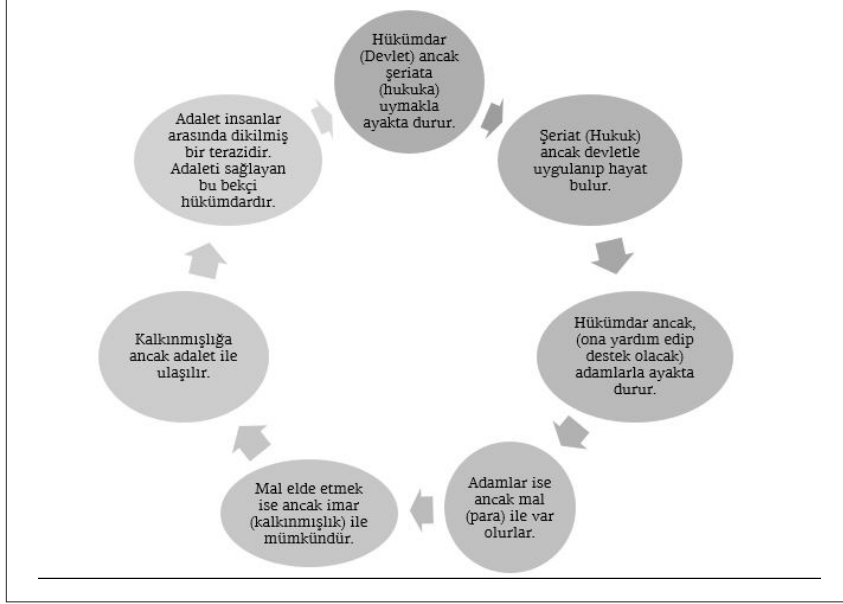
Hükümdar (Devlet) ancak şeriata (hukuka) uymakla ayakta durur.

Şeriat (Hukuk) ancak devletle uygulanıp hayat bulur.

Hükümdar ancak, (ona yardım edip destek olacak) adamlarla ayakta durur.

Adamlar ise ancak mal (para) ile var olurlar.

Mal elde etmek ise ancak imar (kalkınmışlık) ile mümkündür.

Kalkınmışlığa ancak adalet ile ulaşılır.

Adalet insanlar arasında dikilmiş bir terazidir. Adaleti sağlayan bu bekçi hükümdardır.